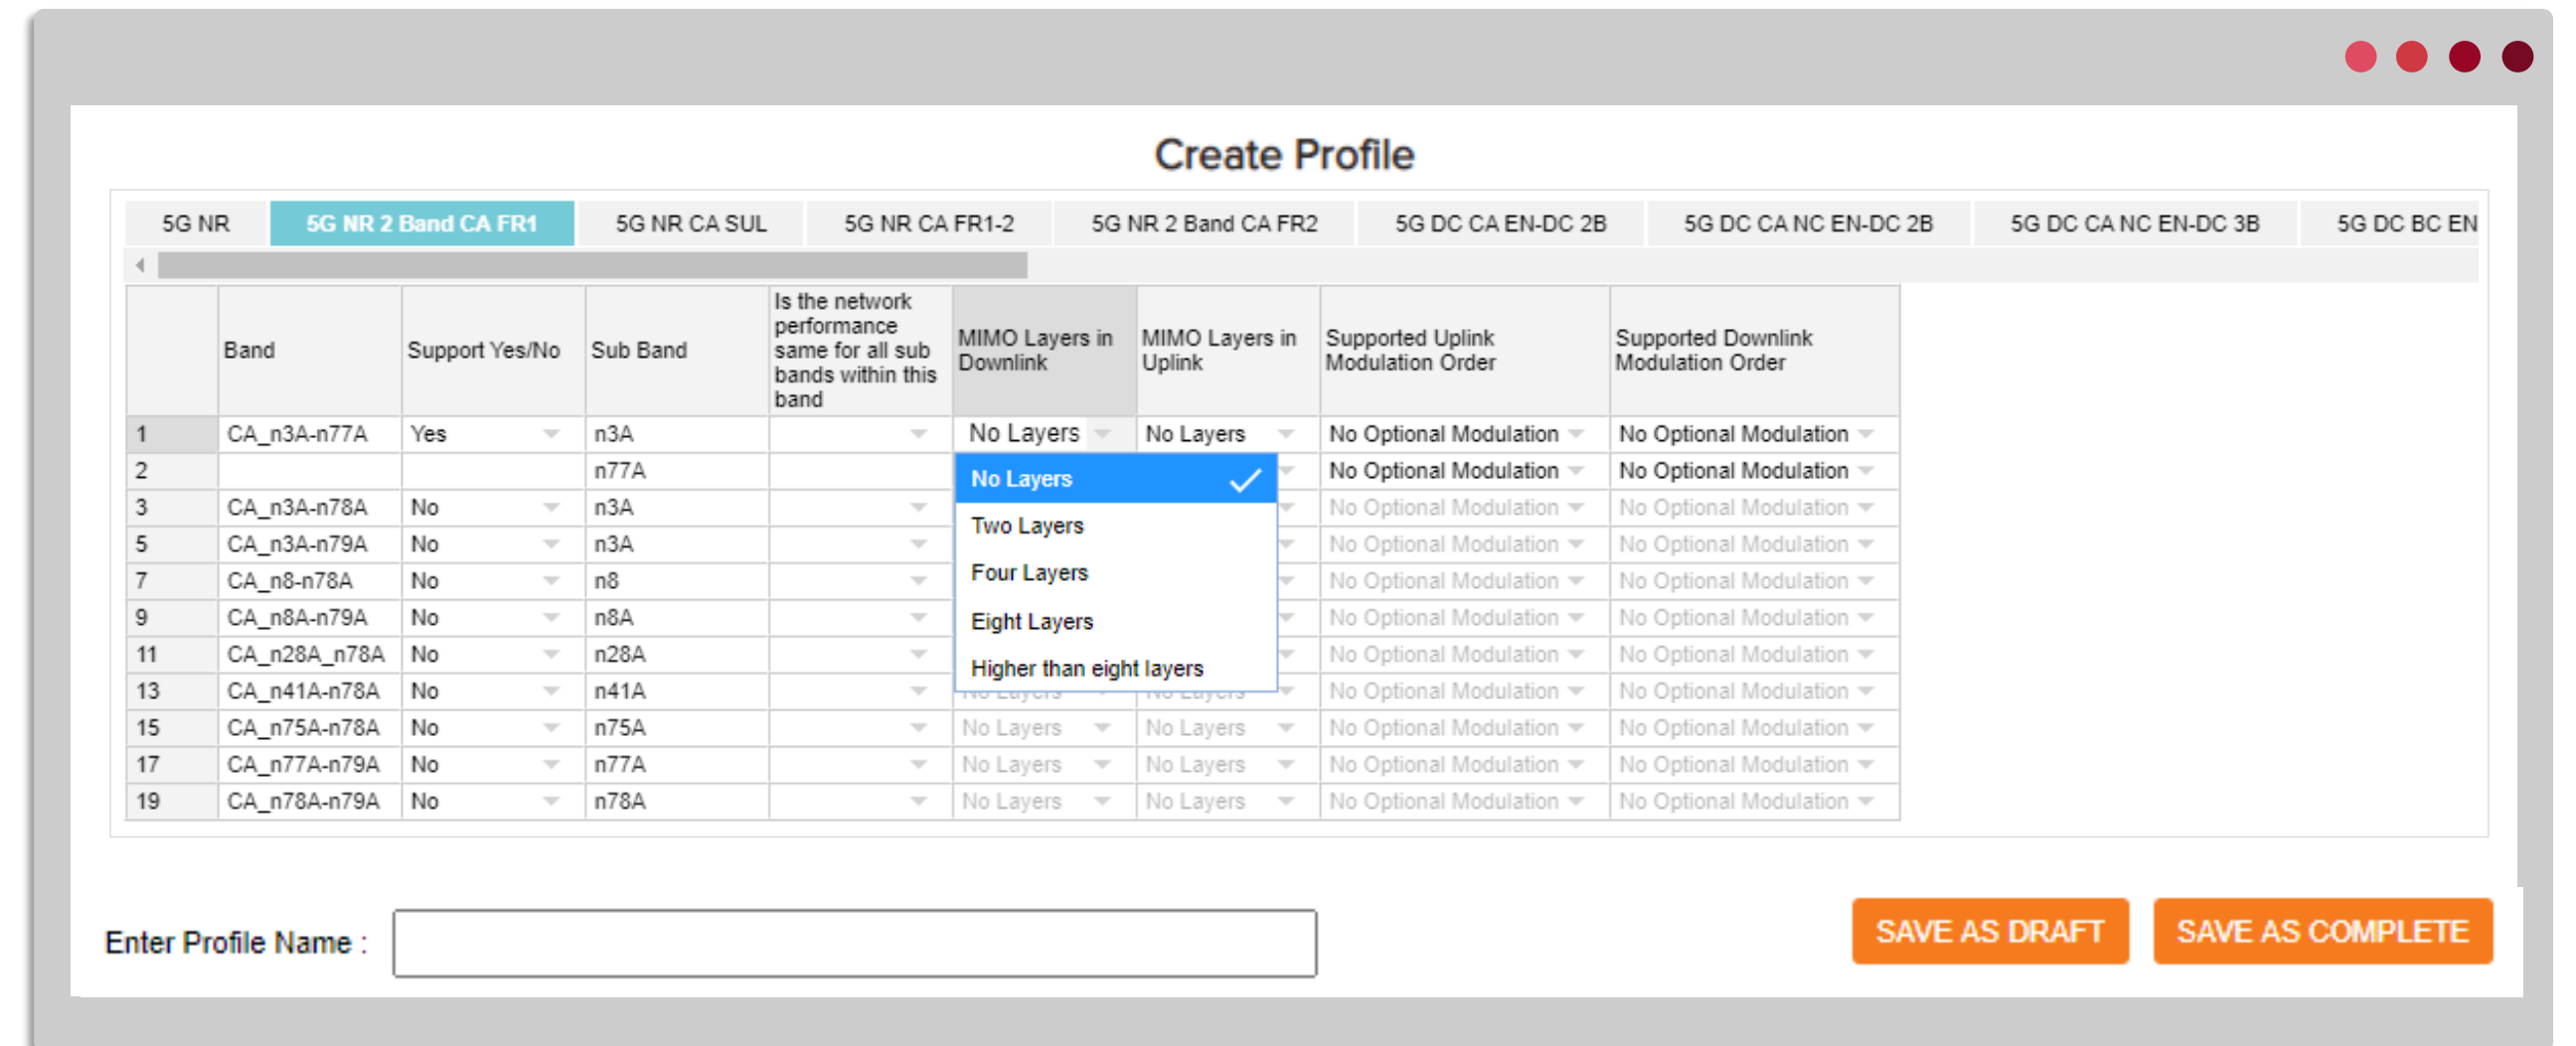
Create Profile

5G NR | 5G NR 2 Band CA FR1 | 5G NR CA SUL | 5G NR CA FR1-2 | 5G NR 2 Band CA FR2 | 5G DC CA EN-DC 2B | 5G DC CA NC EN-DC 2B | 5G DC CA NC EN-DC 3B | 5G DC BC EN

| | Band | Support Yes/No | Sub Band | Is the network performance same for all sub bands within this band | MIMO Layers in Downlink | MIMO Layers in Uplink | Supported Uplink Modulation Order | Supported Downlink Modulation Order |
|---|---|---|---|---|---|---|---|---|
| 1 | CA_n3A-n77A | Yes | n3A | | No Layers | No Layers | No Optional Modulation | No Optional Modulation |
| 2 | | | n77A | | | | No Optional Modulation | No Optional Modulation |
| 3 | CA_n3A-n78A | No | n3A | | | | No Optional Modulation | No Optional Modulation |
| 5 | CA_n3A-n79A | No | n3A | | | | No Optional Modulation | No Optional Modulation |
| 7 | CA_n8-n78A | No | n8 | | | | No Optional Modulation | No Optional Modulation |
| 9 | CA_n8A-n79A | No | n8A | | | | No Optional Modulation | No Optional Modulation |
| 11 | CA_n28A_n78A | No | n28A | | | | No Optional Modulation | No Optional Modulation |
| 13 | CA_n41A-n78A | No | n41A | | | | No Optional Modulation | No Optional Modulation |
| 15 | CA_n75A-n78A | No | n75A | | No Layers | No Layers | No Optional Modulation | No Optional Modulation |
| 17 | CA_n77A-n79A | No | n77A | | No Layers | No Layers | No Optional Modulation | No Optional Modulation |
| 19 | CA_n78A-n79A | No | n78A | | No Layers | No Layers | No Optional Modulation | No Optional Modulation |

No Layers
Two Layers
Four Layers
Eight Layers
Higher than eight layers

Enter Profile Name :

SAVE AS DRAFT
SAVE AS COMPLETE